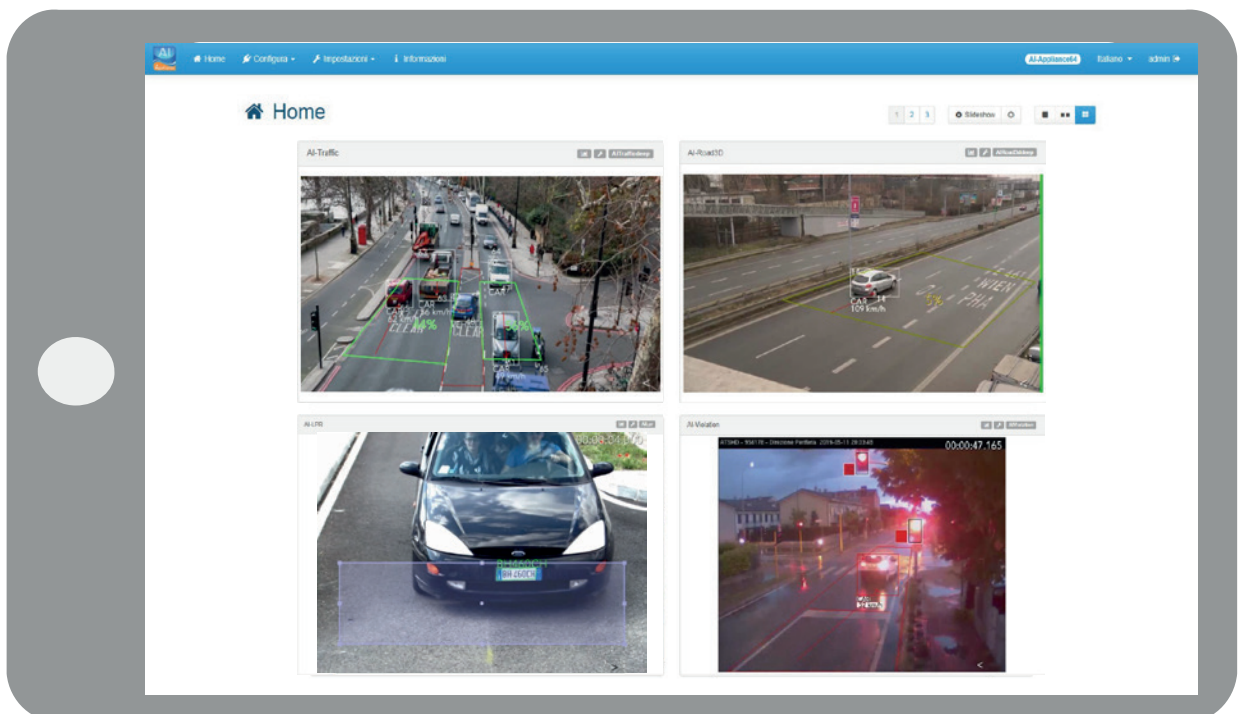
Home Configura Impostazioni Informazioni AI-Appliance64 Italiano admin

Home

1 2 3 Slideshow

AI-Traffic

CAR CAR 36 km/h CAR CAR CLEAR 46% CLEAR 30% CAR

AI-Road3D

CAR 109 km/h WIEN PHA

AI-LPR

BH 260CN

AI-Violation

00:00:47.165